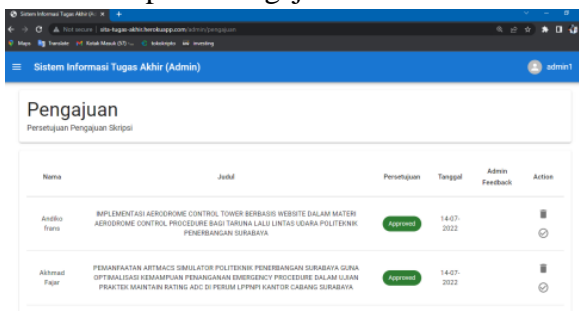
Sistem Informasi Tugas Akhir (A... ×  +

Not secure | sita-tugas-akhir.herokuapp.com/admin/pengajuan

Maps  Translate  Kotak Masuk (97) -...  Indodriptio  investing

Sistem Informasi Tugas Akhir (Admin)

admin1

Pengajuan

Persetujuan Pengajuan Skripsi

| Nama | Judul | Persetujuan | Tanggal | Admin Feedback | Action |
|---|---|---|---|---|---|
| Andiko frans | IMPLEMENTASI AERODROME CONTROL TOWER BERBASIS WEBSITE DALAM MATERI AERODROME CONTROL PROCEDURE BAGI TARUNA LALU LINTAS UDARA POLITEKNIK PENERBANGAN SURABAYA | Approved | 14-07-2022 | | |
| Akhmad Fajar | PEMANFAATAN ARTMACS SIMULATOR POLITEKNIK PENERBANGAN SURABAYA GUNA OPTIMALISASI KEMAMPUAN PENANGANAN EMERGENCY PROCEDURE DALAM UJIAN PRAKTEK MAINTAIN RATING ADC DI PERUM LPPNPI KANTOR CABANG SURABAYA | Approved | 14-07-2022 | | |